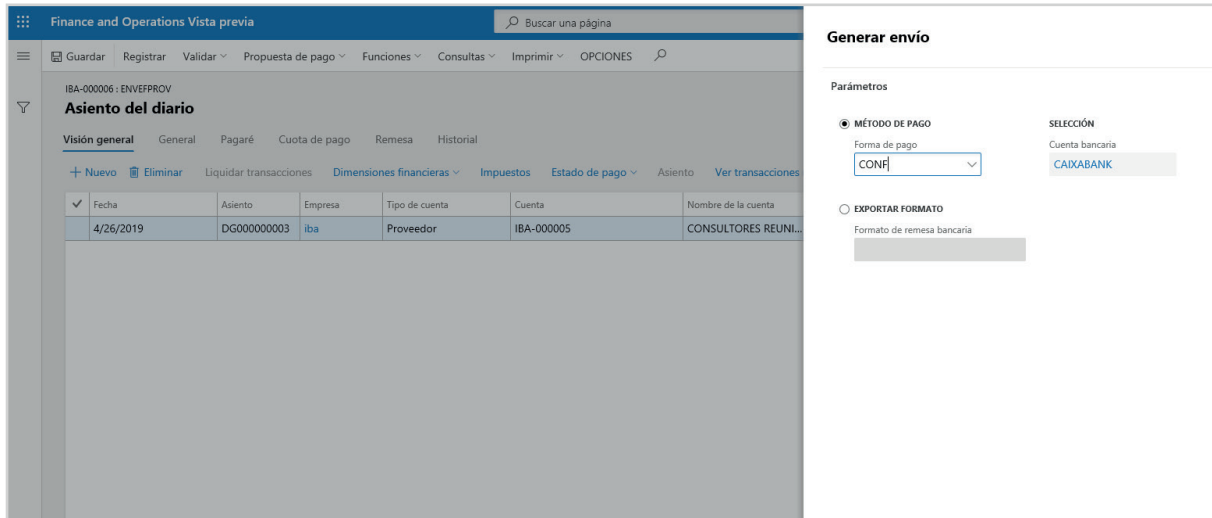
Finance and Operations Vista previa

Buscar una página

Guardar   Registrar   Validar   Propuesta de pago   Funciones   Consultas   Imprimir   OPCIONES

IBA-000006 : ENVEFPROV

Asiento del diario

Visión general   General   Pagaré   Cuota de pago   Remesa   Historial

+ Nuevo   Eliminar   Liquidar transacciones   Dimensiones financieras   Impuestos   Estado de pago   Asiento   Ver transacciones

| ✓ | Fecha | Asiento | Empresa | Tipo de cuenta | Cuenta | Nombre de la cuenta |
|---|---|---|---|---|---|---|
| | 4/26/2019 | DG000000003 | iba | Proveedor | IBA-000005 | CONSULTORES REUNI... |

Generar envío

Parámetros

MÉTODO DE PAGO

Forma de pago

CONF

SELECCIÓN

Cuenta bancaria

CAIXABANK

EXPORTAR FORMATO

Formato de remesa bancaria